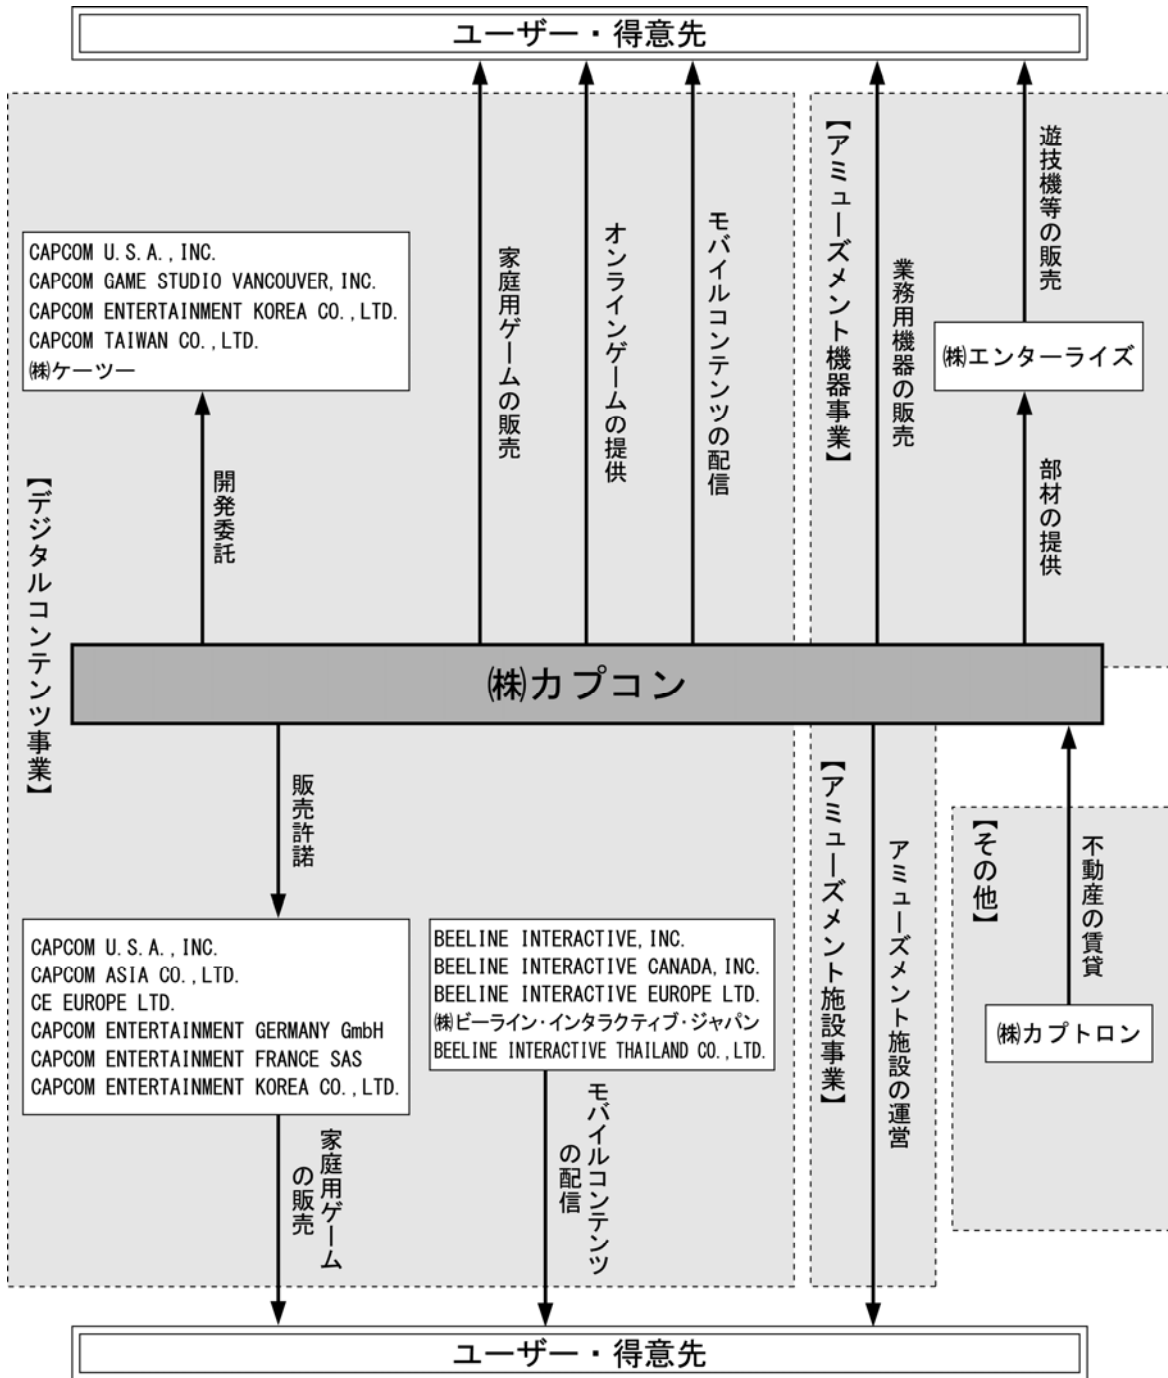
ユーザー・得意先

【デジタルコンテンツ事業】

CAPCOM U.S.A., INC.
CAPCOM GAME STUDIO VANCOUVER, INC.
CAPCOM ENTERTAINMENT KOREA CO., LTD.
CAPCOM TAIWAN CO., LTD.
㈱ケーツー

開発委託

家庭用ゲームの販売

オンラインゲームの提供

モバイルコンテンツの配信

【アミューズメント機器事業】

業務用機器の販売

遊技機等の販売

㈱エンターライズ

部材の提供

㈱カプコン

販売許諾

CAPCOM U.S.A., INC.
CAPCOM ASIA CO., LTD.
CE EUROPE LTD.
CAPCOM ENTERTAINMENT GERMANY GmbH
CAPCOM ENTERTAINMENT FRANCE SAS
CAPCOM ENTERTAINMENT KOREA CO., LTD.

BEELINE INTERACTIVE, INC.
BEELINE INTERACTIVE CANADA, INC.
BEELINE INTERACTIVE EUROPE LTD.
㈱ビーライン・インタラクティブ・ジャパン
BEELINE INTERACTIVE THAILAND CO., LTD.

家庭用ゲームの販売

モバイルコンテンツの配信

【アミューズメント施設事業】

アミューズメント施設の運営

【その他】

不動産の賃貸

㈱カプトロン

ユーザー・得意先